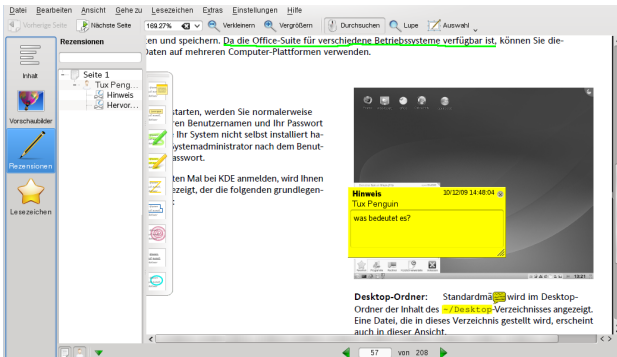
Datei Bearbeiten Ansicht Gehe zu Lesezeichen Extras Einstellungen Hilfe

Vorherige Seite Nächste Seite 169,27% Verkleinern Vergrößern Durchsuchen Lupe Auswahl

Inhalt

Vorschaubilder

Rezensionen

Lesezeichen

Rezensionen

Seite 1
Tux Peng...
Hinweis
Hervor...

en und speichern. Da die Office-Suite für verschiedene Betriebssysteme verfügbar ist, können Sie die-Daten auf mehreren Computer-Plattformen verwenden.

starten, werden Sie normalerweise en Benutzernamen und Ihr Passwort Ihr System nicht selbst installiert ha-ystemadministrator nach dem Benut-asswort.

ten Mal bei KDE anmelden, wird Ihnen zeigt, der die folgenden grundlegen-

Hinweis 10/12/09 14:48:04
Tux Penguin
was bedeutet es?

Desktop-Ordner: Standardmä wird im Desktop-Ordner der Inhalt des ~/Desktop-Verzeichnisses angezeigt. Eine Datei, die in dieses Verzeichnis gestellt wird, erscheint auch in dieser Ansicht.

57 von 208